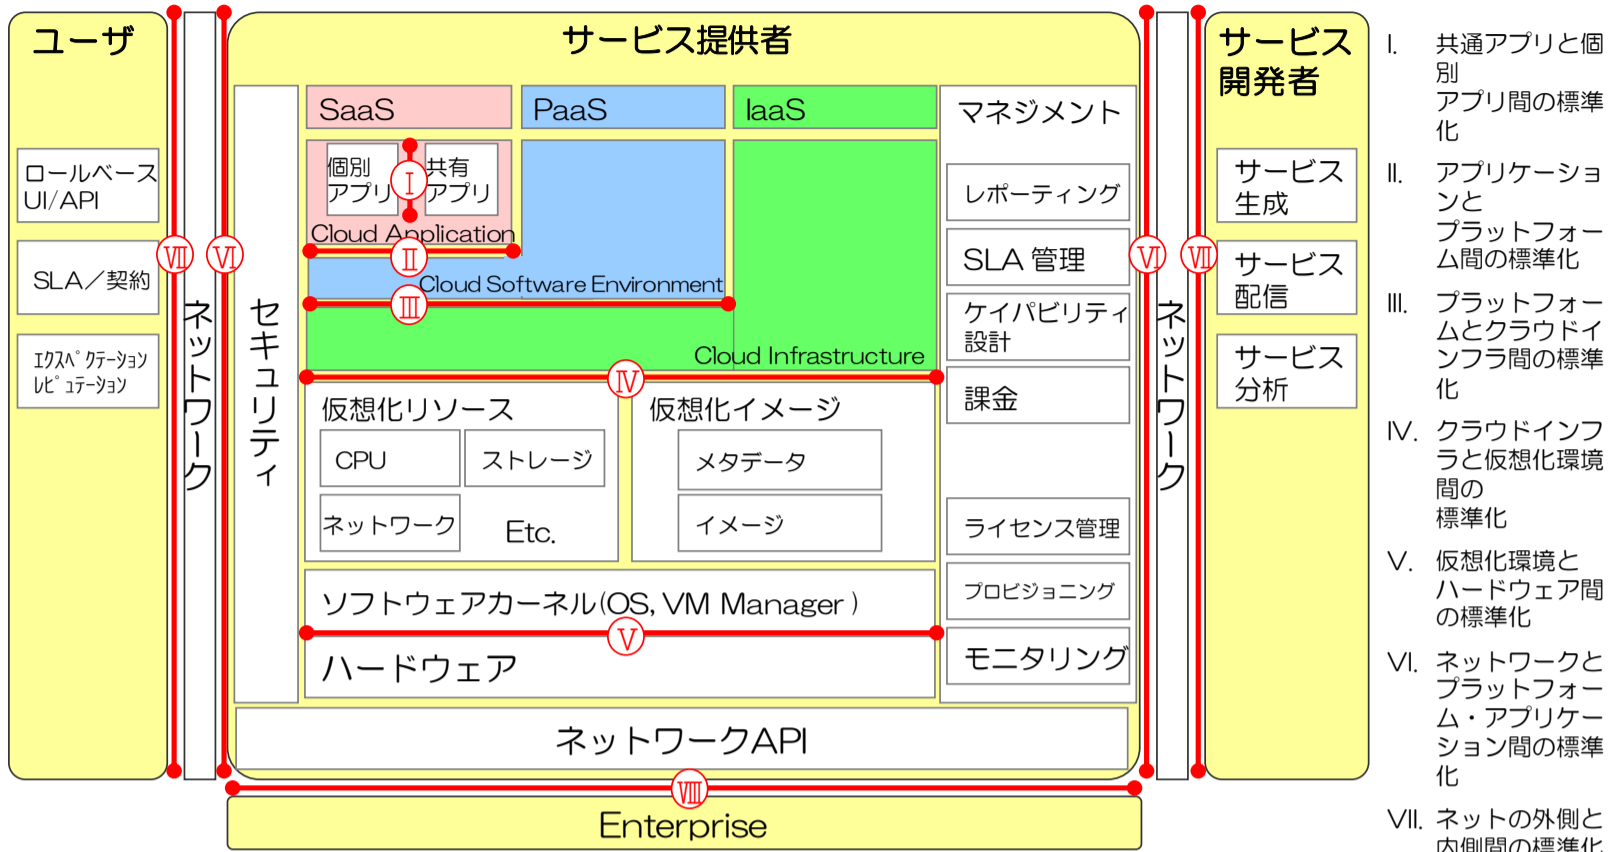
ユーザ

ロールベースUI/API

SLA／契約

エクスペクテーションレピュテーション

Ⅶ Ⅵ

ネットワーク

サービス提供者

セキュリティ

SaaS

PaaS

IaaS

個別アプリ

Ⅰ

共有アプリ

Cloud Application

Ⅱ

Cloud Software Environment

Ⅲ

Cloud Infrastructure

Ⅳ

仮想化リソース

CPU

ストレージ

ネットワーク

Etc.

仮想化イメージ

メタデータ

イメージ

ソフトウェアカーネル(OS, VM Manager )

Ⅴ

ハードウェア

マネジメント

レポーティング

SLA 管理

ケイパビリティ設計

課金

ライセンス管理

プロビジョニング

モニタリング

ネットワークAPI

Ⅷ

Enterprise

Ⅵ Ⅶ

ネットワーク

サービス開発者

サービス生成

サービス配信

サービス分析

I. 共通アプリと個別アプリ間の標準化

II. アプリケーションとプラットフォーム間の標準化

III. プラットフォームとクラウドインフラ間の標準化

IV. クラウドインフラと仮想化環境間の標準化

V. 仮想化環境とハードウェア間の標準化

VI. ネットワークとプラットフォーム・アプリケーション間の標準化

VII. ネットの外側と内側間の標準化